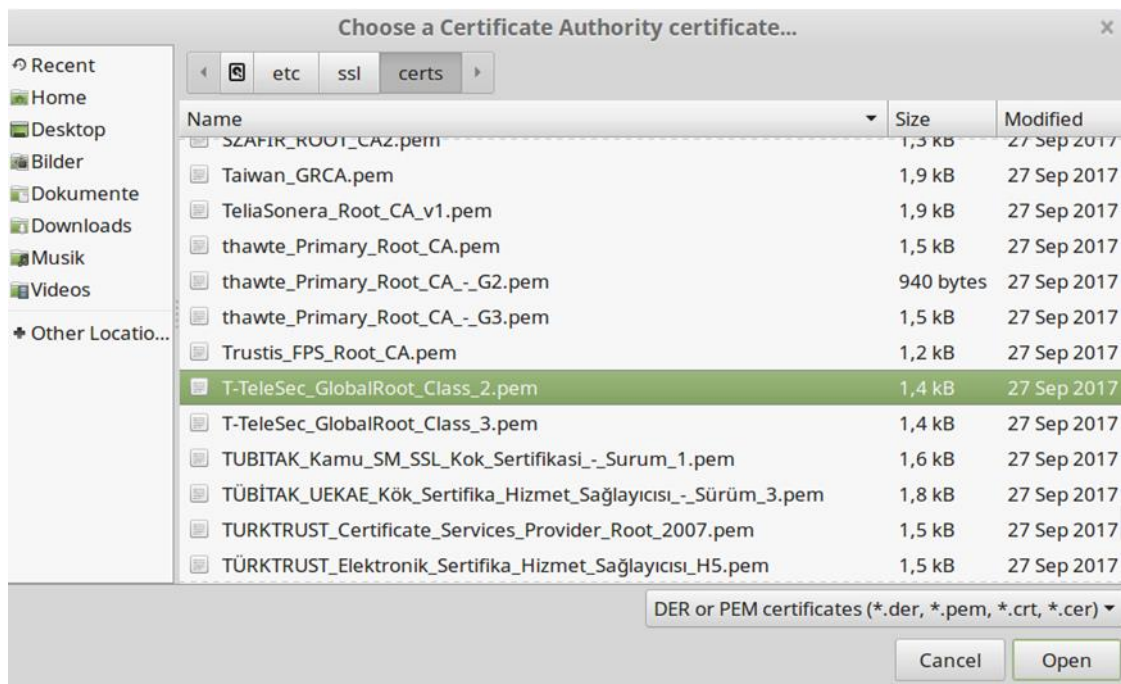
Choose a Certificate Authority certificate...

Recent
Home
Desktop
Bilder
Dokumente
Downloads
Musik
Videos
+ Other Locatio...

etc ssl certs

| Name | Size | Modified |
|---|---|---|
| SZAFIR_ROOT_CA2.pem | 1,3 kB | 27 Sep 2017 |
| Taiwan_GRCA.pem | 1,9 kB | 27 Sep 2017 |
| TeliaSonera_Root_CA_v1.pem | 1,9 kB | 27 Sep 2017 |
| thawte_Primary_Root_CA.pem | 1,5 kB | 27 Sep 2017 |
| thawte_Primary_Root_CA_-_G2.pem | 940 bytes | 27 Sep 2017 |
| thawte_Primary_Root_CA_-_G3.pem | 1,5 kB | 27 Sep 2017 |
| Trustis_FPS_Root_CA.pem | 1,2 kB | 27 Sep 2017 |
| T-TeleSec_GlobalRoot_Class_2.pem | 1,4 kB | 27 Sep 2017 |
| T-TeleSec_GlobalRoot_Class_3.pem | 1,4 kB | 27 Sep 2017 |
| TUBITAK_Kamu_SM_SSL_Kok_Sertifikasi_-_Surum_1.pem | 1,6 kB | 27 Sep 2017 |
| TÜBİTAK_UEKAE_Kök_Sertifika_Hizmet_Sağlayıcısı_-_Sürüm_3.pem | 1,8 kB | 27 Sep 2017 |
| TURKTRUST_Certificate_Services_Provider_Root_2007.pem | 1,5 kB | 27 Sep 2017 |
| TÜRKTRUST_Elektronik_Sertifika_Hizmet_Sağlayıcısı_H5.pem | 1,5 kB | 27 Sep 2017 |

DER or PEM certificates (*.der, *.pem, *.crt, *.cer)

Cancel Open